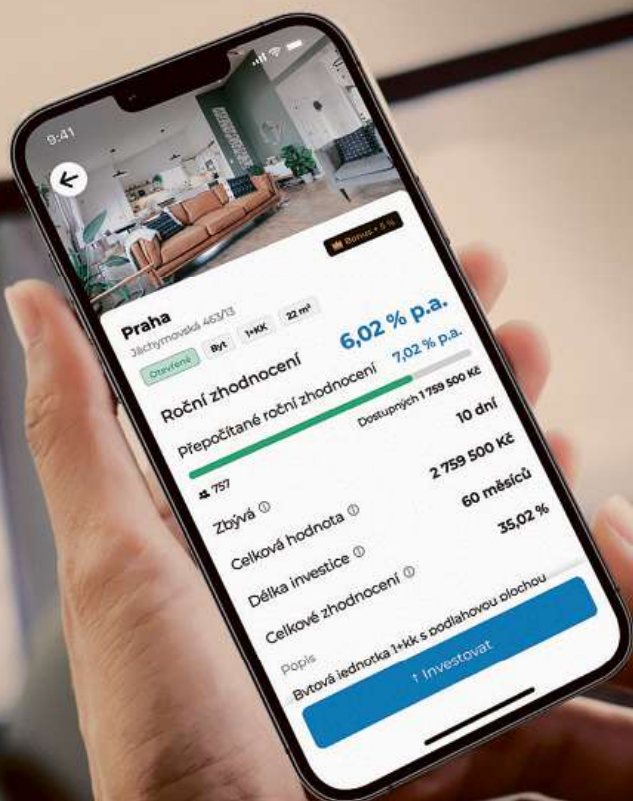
9:41

Bonus + 5 %

Praha
Jáchymovská 461/13

Otevřené Byt 1+KK 22 m²

Roční zhodnocení 6,02 % p.a.
Přepočítané roční zhodnocení 7,02 % p.a.

Dostupných 1 759 500 Kč

757

Zbývá 10 dní
Celková hodnota 2 759 500 Kč
Délka investice 60 měsíců
Celkové zhodnocení 35,02 %

Popis
Bytová jednotka 1+kk s podlahovou plochou

↑ Investovat